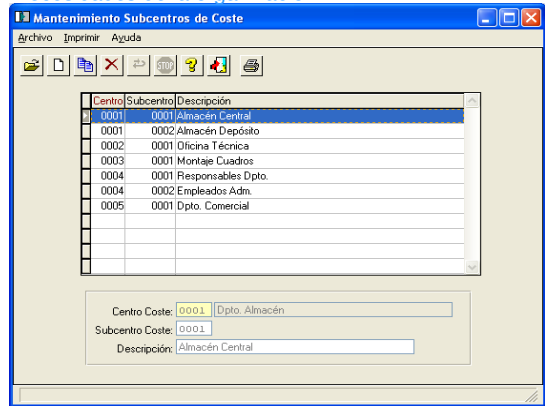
Mantenimiento Subcentros de Coste

Archivo Imprimir Ayuda

| Centro | Subcentro | Descripción |
|---|---|---|
| 0001 | 0001 | Almacén Central |
| 0001 | 0002 | Almacén Depósito |
| 0002 | 0001 | Oficina Técnica |
| 0003 | 0001 | Montaje Cuadros |
| 0004 | 0001 | Responsables Dpto. |
| 0004 | 0002 | Empleados Adm. |
| 0005 | 0001 | Dpto. Comercial |

Centro Coste: 0001 Dpto. Almacén
Subcentro Coste: 0001
Descripción: Almacén Central